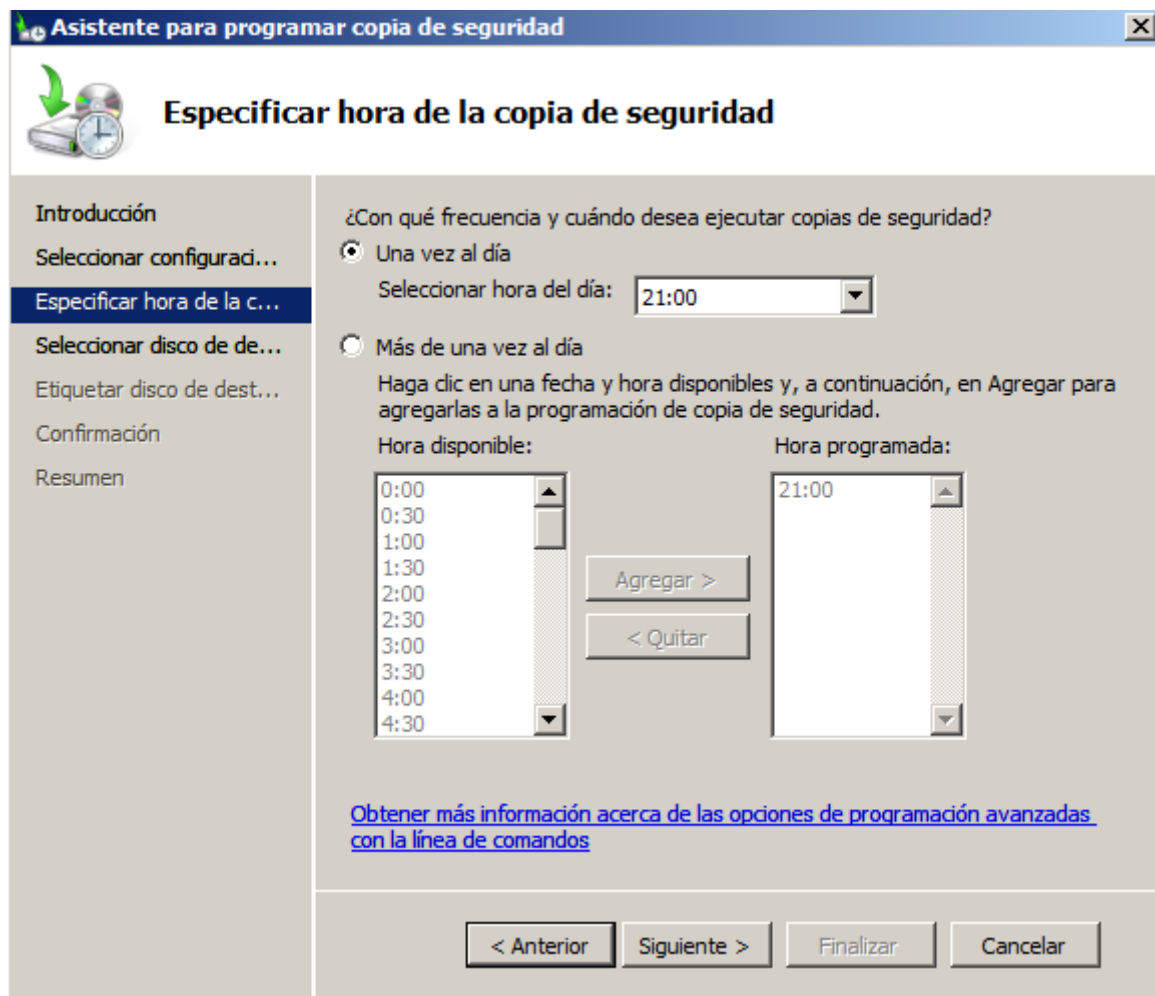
Asistente para programar copia de seguridad

Especificar hora de la copia de seguridad

Introducción
Seleccionar configuraci...
Especificar hora de la c...
Seleccionar disco de de...
Etiquetar disco de dest...
Confirmación
Resumen

¿Con qué frecuencia y cuándo desea ejecutar copias de seguridad?

Una vez al día

Seleccionar hora del día: 21:00

Más de una vez al día

Haga clic en una fecha y hora disponibles y, a continuación, en Agregar para agregarlas a la programación de copia de seguridad.

Hora disponible:
0:00
0:30
1:00
1:30
2:00
2:30
3:00
3:30
4:00
4:30

Agregar >
< Quitar

Hora programada:
21:00

Obtener más información acerca de las opciones de programación avanzadas con la línea de comandos

< Anterior
Siguiente >
Finalizar
Cancelar